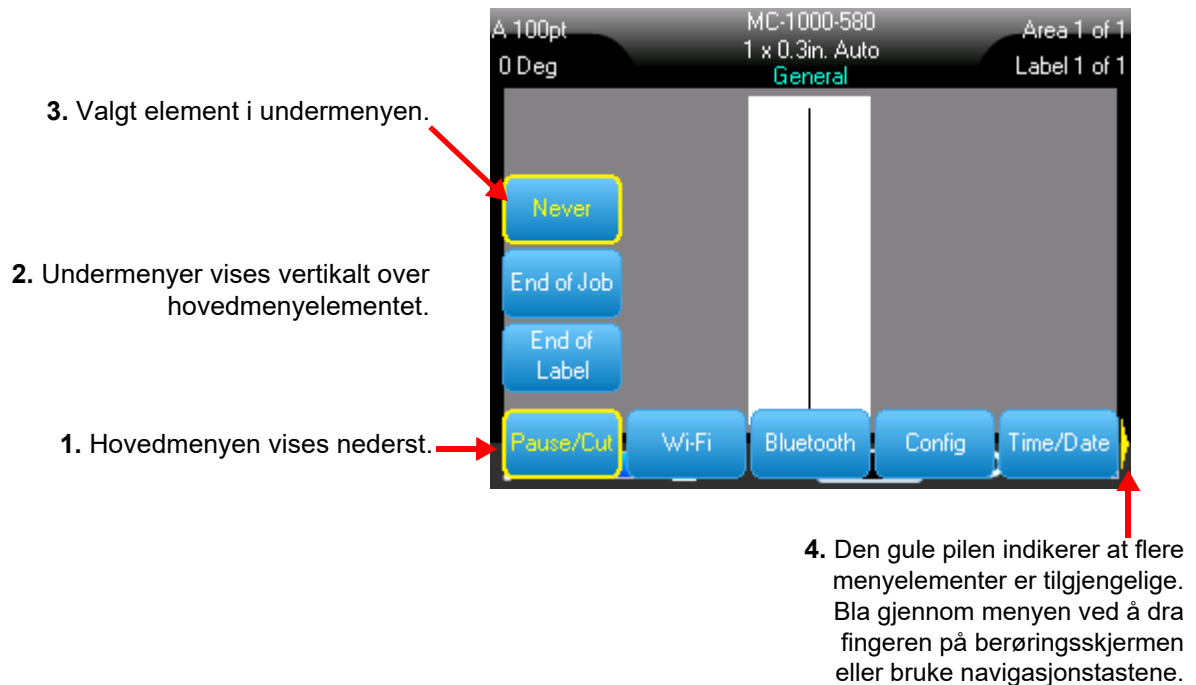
A 100pt
0 Deg
MC-1000-580
1 x 0.3in. Auto
General
Area 1 of 1
Label 1 of 1

3. Valgt element i undermenyen.

Never

2. Undermenyer vises vertikalt over hovedmenyelementet.

End of Job

End of Label

1. Hovedmenyen vises nederst.

Pause/Cut

Wi-Fi

Bluetooth

Config

Time/Date

4. Den gule pilen indikerer at flere menyelementer er tilgjengelige. Bla gjennom menyen ved å dra fingeren på berøringsskjermen eller bruke navigasjonstastene.